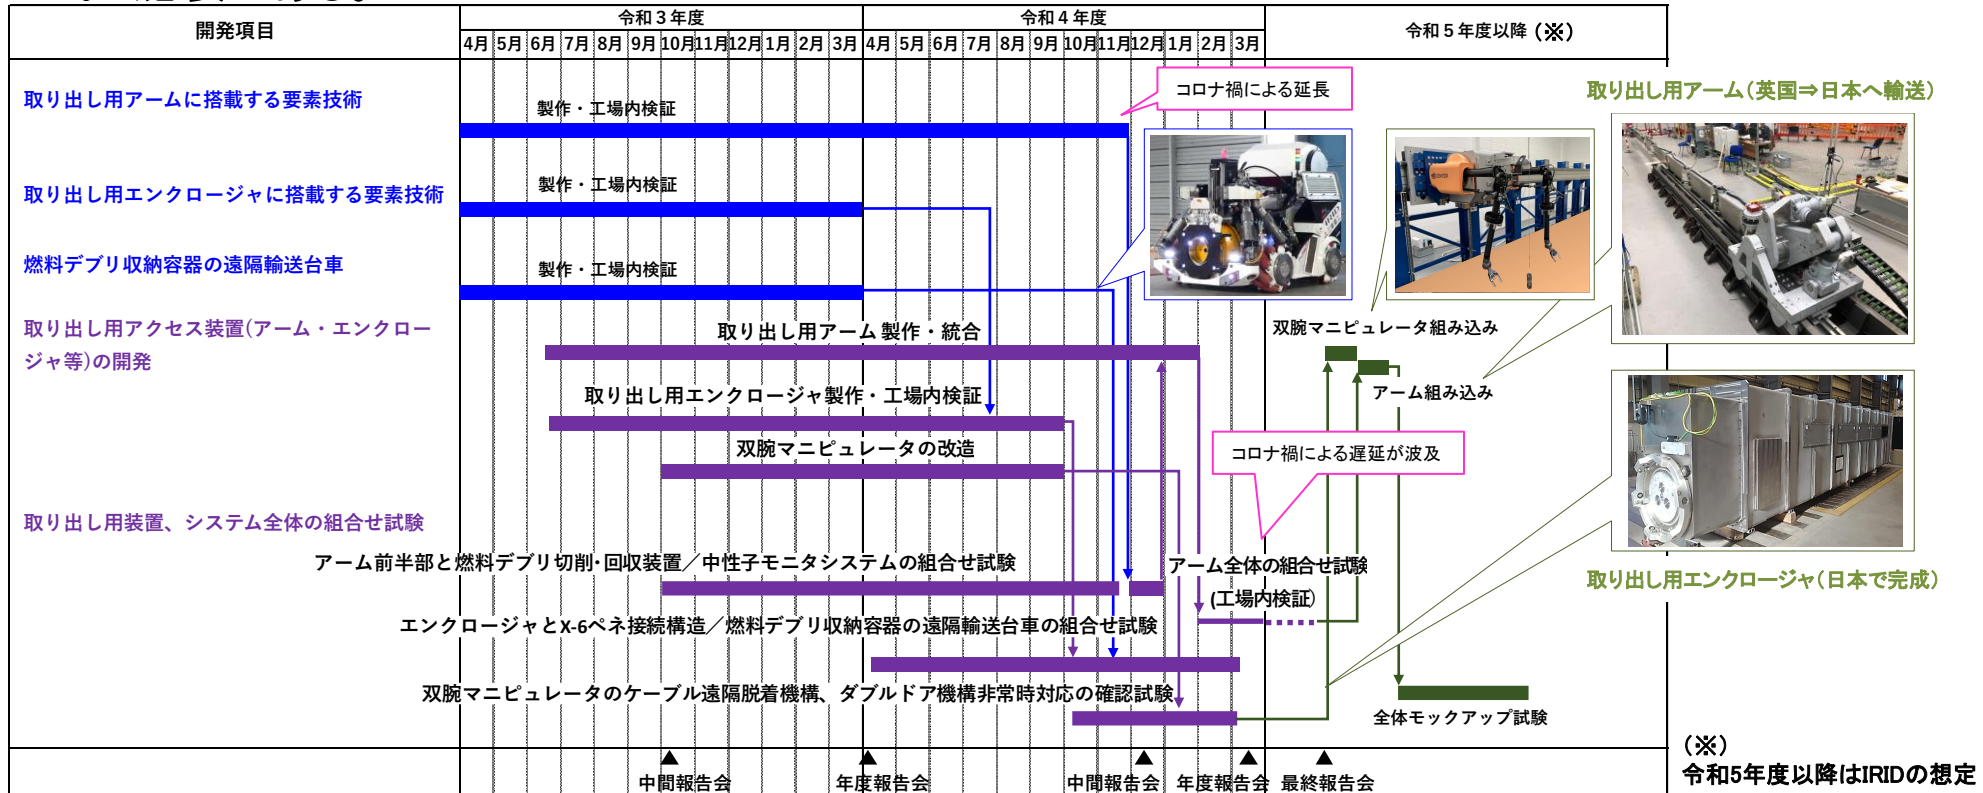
| 開発項目 | 令和３年度 4月 5月 6月 7月 8月 9月 10月 11月 12月 1月 2月 3月 | 令和４年度 4月 5月 6月 7月 8月 9月 10月 11月 12月 1月 2月 3月 | 令和５年度以降（※） |
|---|---|---|---|

取り出し用アームに搭載する要素技術
製作・工場内検証
コロナ禍による延長

取り出し用エンクロージャに搭載する要素技術
製作・工場内検証

燃料デブリ収納容器の遠隔輸送台車
製作・工場内検証

取り出し用アクセス装置(アーム・エンクロージャ等)の開発
取り出し用アーム 製作・統合
取り出し用エンクロージャ製作・工場内検証
双腕マニピュレータの改造

取り出し用装置、システム全体の組合せ試験
アーム前半部と燃料デブリ切削･回収装置／中性子モニタシステムの組合せ試験
エンクロージャとX-6ペネ接続構造／燃料デブリ収納容器の遠隔輸送台車の組合せ試験
双腕マニピュレータのケーブル遠隔脱着機構、ダブルドア機構非常時対応の確認試験

アーム全体の組合せ試験
(工場内検証)
コロナ禍による遅延が波及
双腕マニピュレータ組み込み
アーム組み込み
全体モックアップ試験

取り出し用アーム（英国⇒日本へ輸送）
取り出し用エンクロージャ（日本で完成）

中間報告会 年度報告会 中間報告会 年度報告会 最終報告会

（※）
令和5年度以降はIRIDの想定